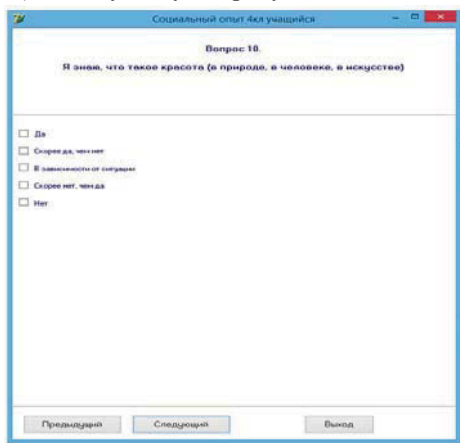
Социальный опыт 4кл учащийся

Вопрос 10.

Я знаю, что такое красота (в природе, в человеке, в искусстве)

Да

Скорее да, чем нет

В зависимости от ситуации

Скорее нет, чем да

Нет

Предыдущий

Следующий

Выход